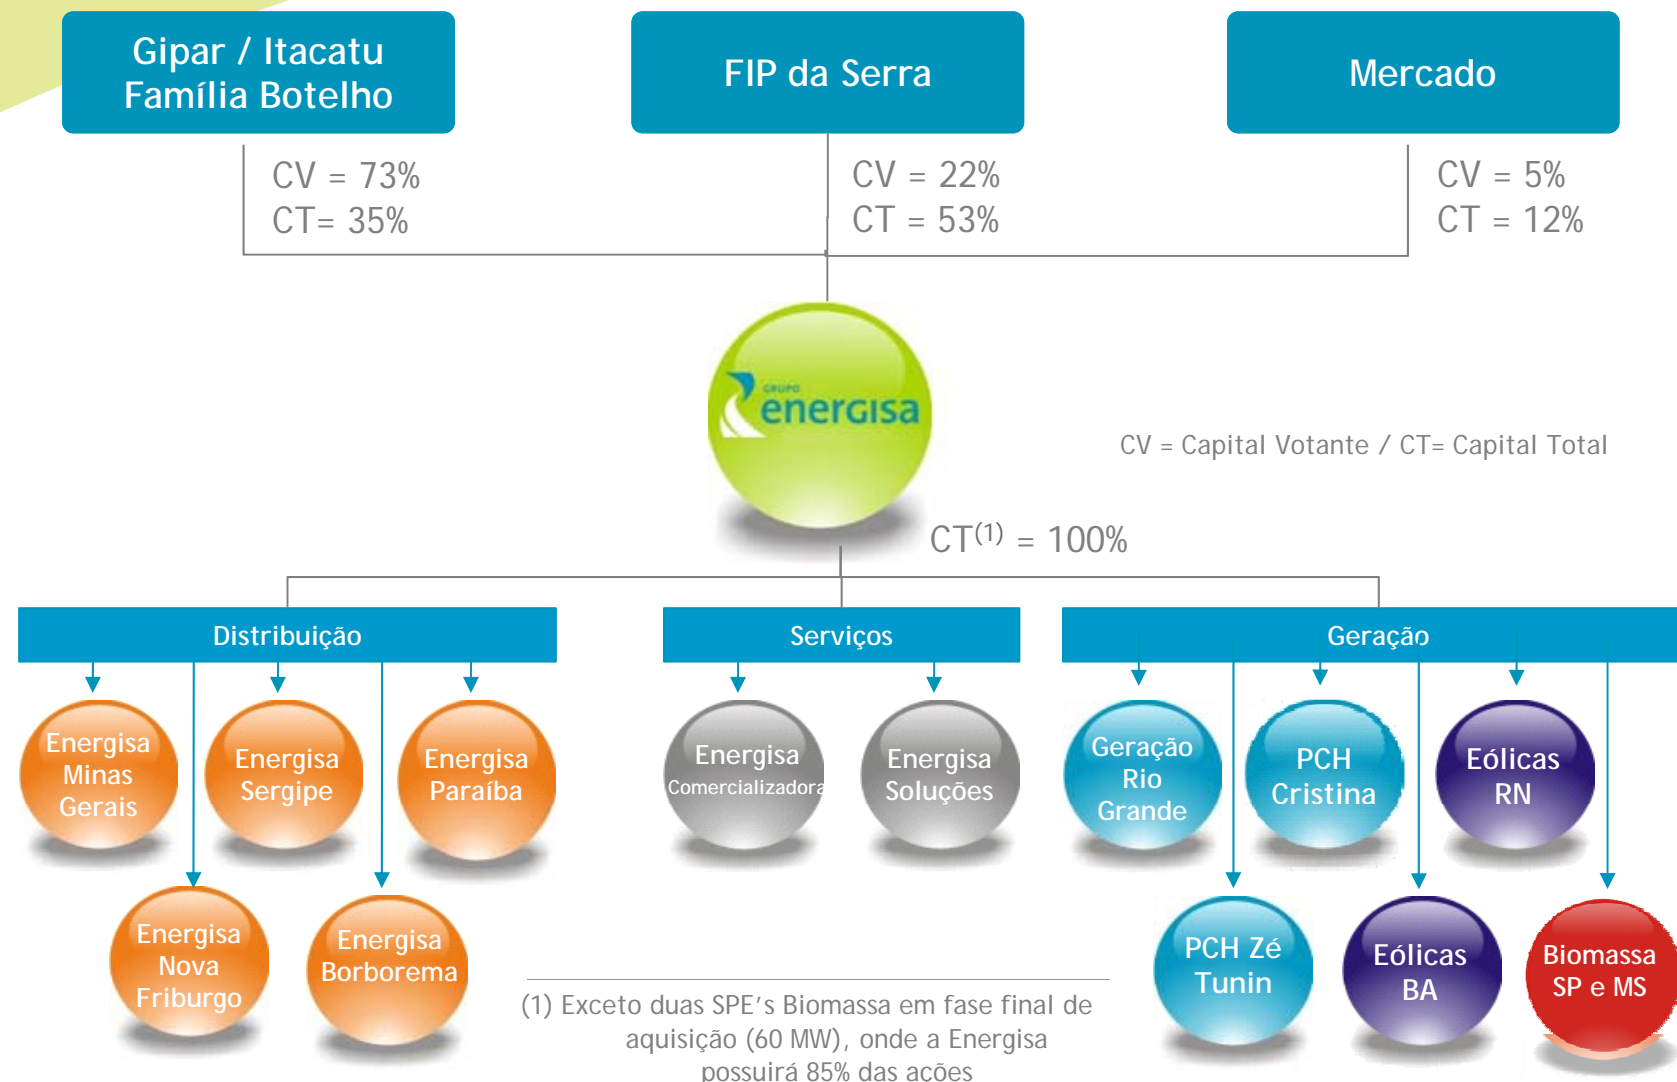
Gipar / Itacatu
Família Botelho

FIP da Serra

Mercado

CV = 73%
CT= 35%

CV = 22%
CT = 53%

CV = 5%
CT = 12%

GRUPO
energisa

CV = Capital Votante / CT= Capital Total

CT$^{(1)}$ = 100%

Distribuição

Serviços

Geração

Energisa Minas Gerais

Energisa Sergipe

Energisa Paraíba

Energisa Nova Friburgo

Energisa Borborema

Energisa Comercializadora

Energisa Soluções

Geração Rio Grande

PCH Cristina

Eólicas RN

PCH Zé Tunin

Eólicas BA

Biomassa SP e MS

(1) Exceto duas SPE's Biomassa em fase final de aquisição (60 MW), onde a Energisa possuirá 85% das ações